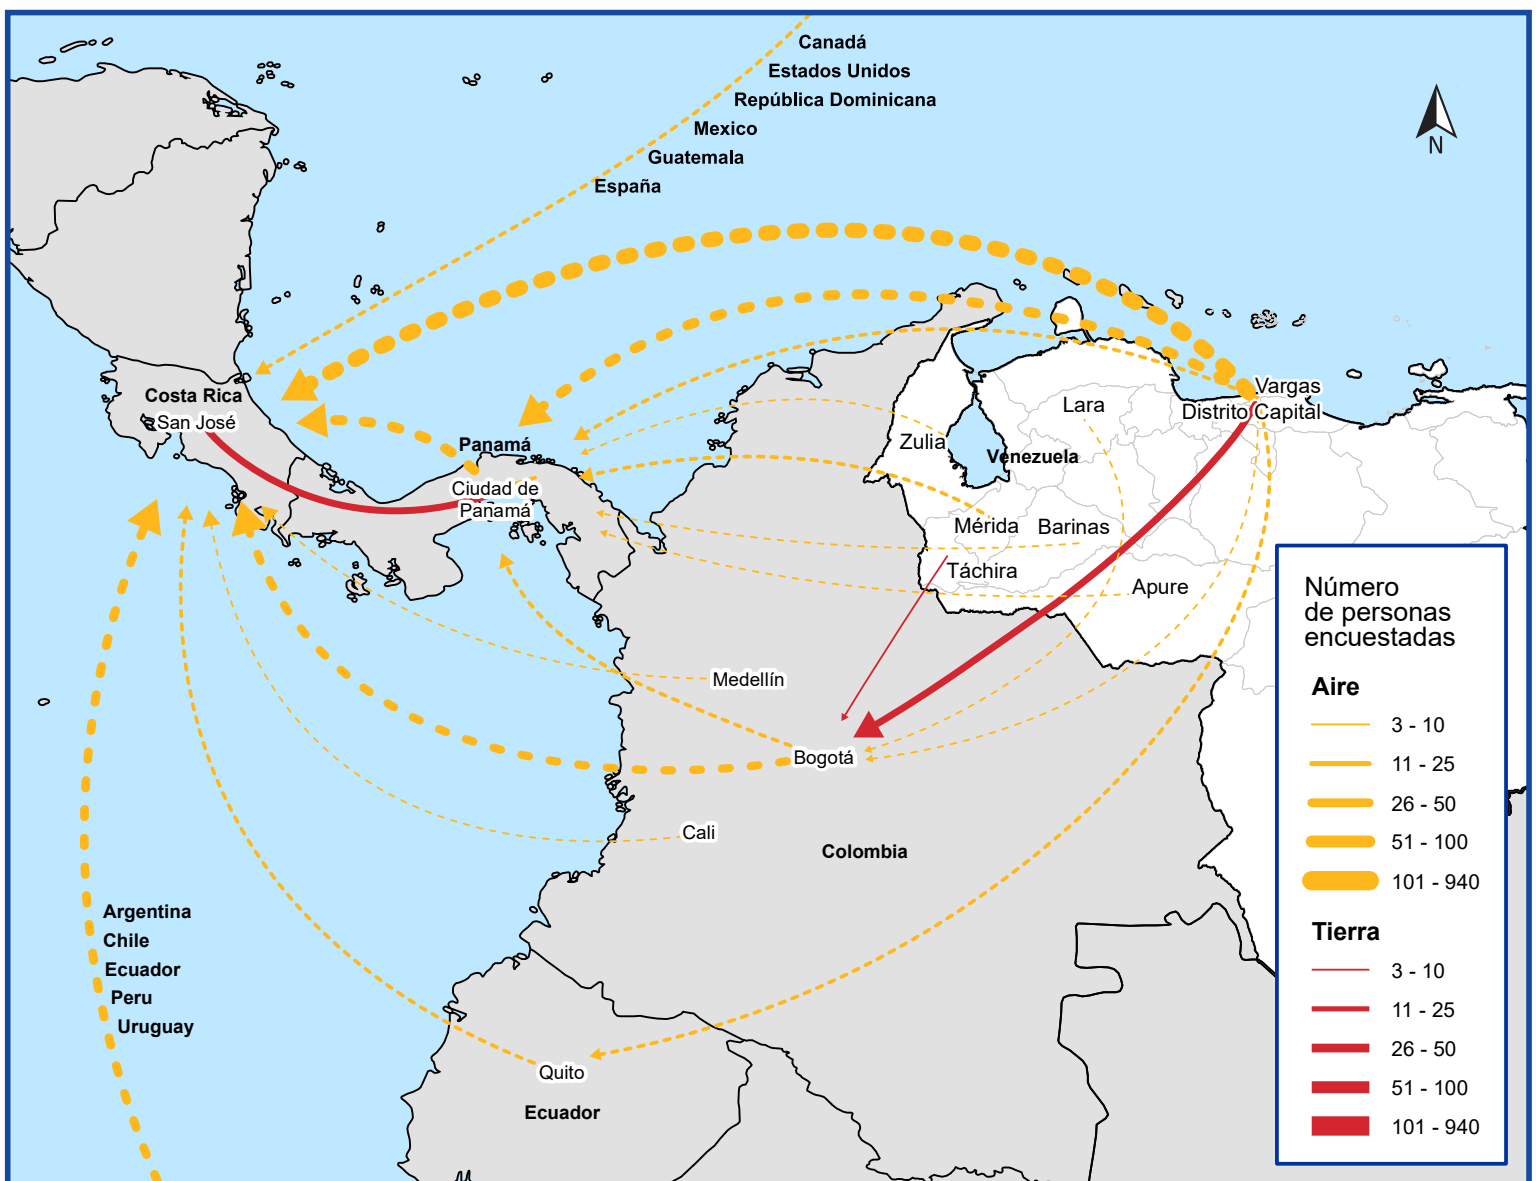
Canadá
Estados Unidos
República Dominicana
Mexico
Guatemala
España

N

Costa Rica
San José
Panamá
Ciudad de Panamá
Zulia
Lara
Vargas
Distrito Capital
Venezuela
Mérida
Barinas
Táchira
Apure
Medellín
Bogotá
Cali
Colombia
Argentina
Chile
Ecuador
Peru
Uruguay
Quito
Ecuador

Número de personas encuestadas
Aire
3 - 10
11 - 25
26 - 50
51 - 100
101 - 940
Tierra
3 - 10
11 - 25
26 - 50
51 - 100
101 - 940